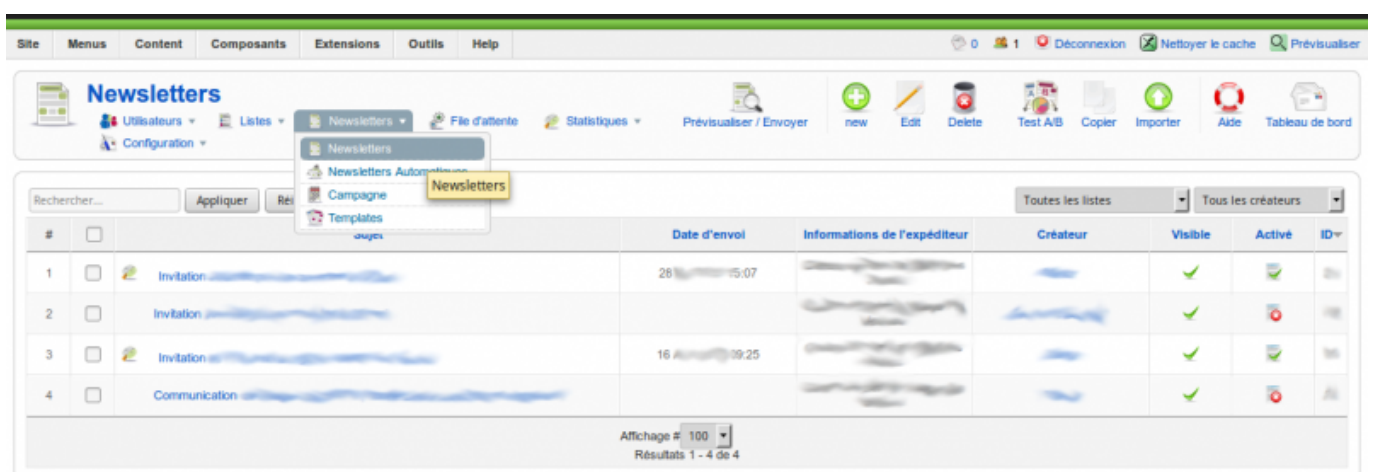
Site Menus Content Composants Extensions Outils Help

0 1 Déconnexion Nettoyer le cache Prévisualiser

Newsletters

Utilisateurs ▾ Listes ▾ Newsletters ▾ File d'attente Statistiques ▾

Configuration ▾

Prévisualiser / Envoyer new Edit Delete Test A/B Copier Importer Aide Tableau de bord

Newsletters
Newsletters Automatiques
Campagne
Templates

Newsletters

Rechercher... Appliquer Ré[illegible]

Toutes les listes Tous les créateurs

| # | | Sujet | Date d'envoi | Informations de l'expéditeur | Créateur | Visible | Activé | ID |
|---|---|---|---|---|---|---|---|---|
| 1 | | Invitation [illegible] | 28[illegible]5:07 | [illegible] | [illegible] | | | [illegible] |
| 2 | | Invitation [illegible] | | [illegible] | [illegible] | | | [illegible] |
| 3 | | Invitation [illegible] | 16 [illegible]09:25 | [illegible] | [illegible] | | | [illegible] |
| 4 | | Communication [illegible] | | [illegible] | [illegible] | | | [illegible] |

Affichage # 100
Résultats 1 - 4 de 4